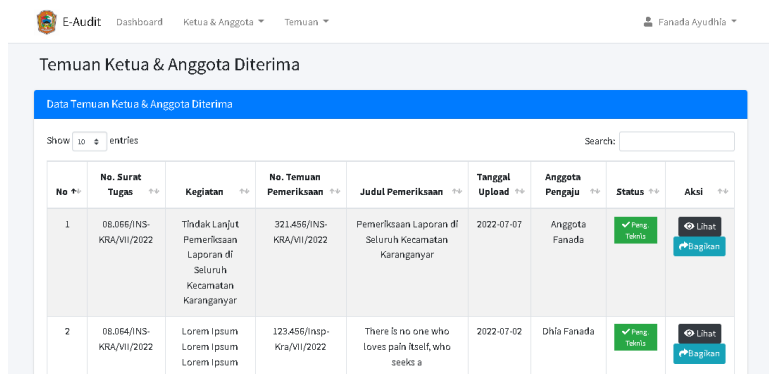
E-Audit Dashboard Ketua & Anggota Temuan Fanada Ayudhia

Temuan Ketua & Anggota Diterima

Data Temuan Ketua & Anggota Diterima

Show 10 entries

Search:

| No | No. Surat Tugas | Kegiatan | No. Temuan Pemeriksaan | Judul Pemeriksaan | Tanggal Upload | Anggota Pengaju | Status | Aksi |
|---|---|---|---|---|---|---|---|---|
| 1 | 08.066/INS-KRA/VII/2022 | Tindak Lanjut Pemeriksaan Laporan di Seluruh Kecamatan Karanganyar | 321.456/INS-KRA/VII/2022 | Pemeriksaan Laporan di Seluruh Kecamatan Karanganyar | 2022-07-07 | Anggota Fanada | Peng. Teknis | Lihat Bagikan |
| 2 | 08.064/INS-KRA/VII/2022 | Lorem Ipsum Lorem Ipsum Lorem Ipsum | 123.456/Insp-Kra/VII/2022 | There is no one who loves pain itself, who seeks a | 2022-07-02 | Dhia Fanada | Peng. Teknis | Lihat Bagikan |